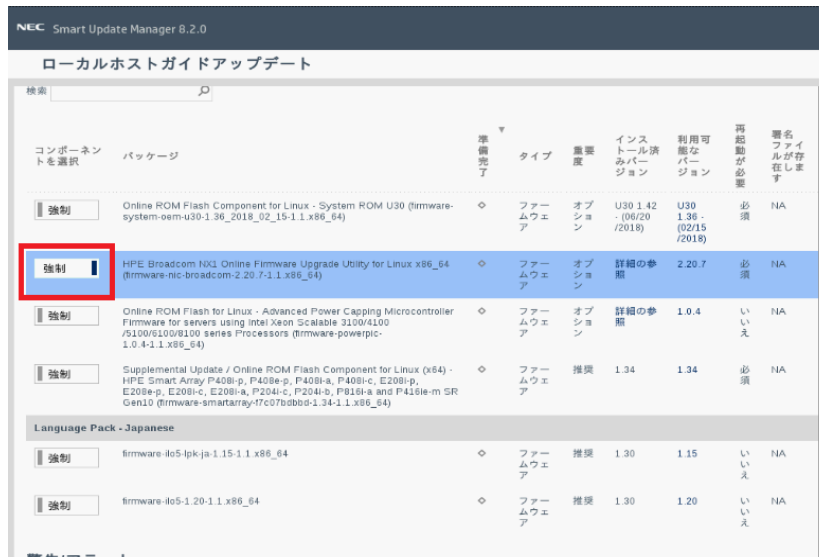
NEC Smart Update Manager 8.2.0

ローカルホストガイドアップデート

検索

| コンポーネントを選択 | パッケージ | 準備完了 | タイプ | 重要度 | インストール済みバージョン | 利用可能なバージョン | 再起動が必要 | 署名ファイルが存在します |
|---|---|---|---|---|---|---|---|---|
| 強制 | Online ROM Flash Component for Linux - System ROM U30 (firmware-system-oem-u30-1.36_2018_02_15-1.1.x86_64) | ◇ | ファームウェア | オプション | U30 1.42 - (06/20/2018) | U30 1.36 - (02/15/2018) | 必須 | NA |
| 強制 | HPE Broadcom NX1 Online Firmware Upgrade Utility for Linux x86_64 (firmware-nic-broadcom-2.20.7-1.1.x86_64) | ◇ | ファームウェア | オプション | 詳細の参照 | 2.20.7 | 必須 | NA |
| 強制 | Online ROM Flash for Linux - Advanced Power Capping Microcontroller Firmware for servers using Intel Xeon Scalable 3100/4100/5100/6100/8100 series Processors (firmware-powerpic-1.0.4-1.1.x86_64) | ◇ | ファームウェア | オプション | 詳細の参照 | 1.0.4 | いいえ | NA |
| 強制 | Supplemental Update / Online ROM Flash Component for Linux (x64) - HPE Smart Array P408i-p, P408e-p, P408i-a, P408i-c, E208i-p, E208e-p, E208i-c, E208i-a, P204i-c, P204i-b, P816i-a and P416ie-m SR Gen10 (firmware-smartarray-f7c07bdbbd-1.34-1.1.x86_64) | ◇ | ファームウェア | 推奨 | 1.34 | 1.34 | 必須 | NA |

Language Pack - Japanese

| | | | | | | | | |
|---|---|---|---|---|---|---|---|---|
| 強制 | firmware-ilo5-lpk-ja-1.15-1.1.x86_64 | ◇ | ファームウェア | 推奨 | 1.30 | 1.15 | いいえ | NA |
| 強制 | firmware-ilo5-1.20-1.1.x86_64 | ◇ | ファームウェア | 推奨 | 1.30 | 1.20 | いいえ | NA |